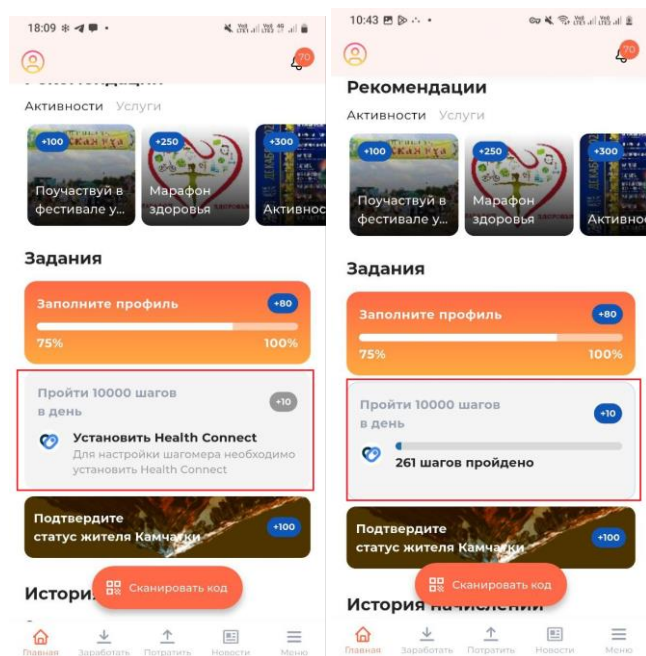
18:09

70

Рекомендации

Активности Услуги

+100 Поучаствуй в фестивале у...

+250 Марафон здоровья

+300 Активнос

Задания

Заполните профиль +80

75% 100%

Пройти 10000 шагов в день +10

Установить Health Connect

Для настройки шагомера необходимо установить Health Connect

Подтвердите статус жителя Камчатки +100

История

Сканировать код

Главная Заработать Потратить Новости Меню

10:43

70

Рекомендации

Активности Услуги

+100 Поучаствуй в фестивале у...

+250 Марафон здоровья

+300 Активнос

Задания

Заполните профиль +80

75% 100%

Пройти 10000 шагов в день +10

261 шагов пройдено

Подтвердите статус жителя Камчатки +100

История начислений

Сканировать код

Главная Заработать Потратить Новости Меню